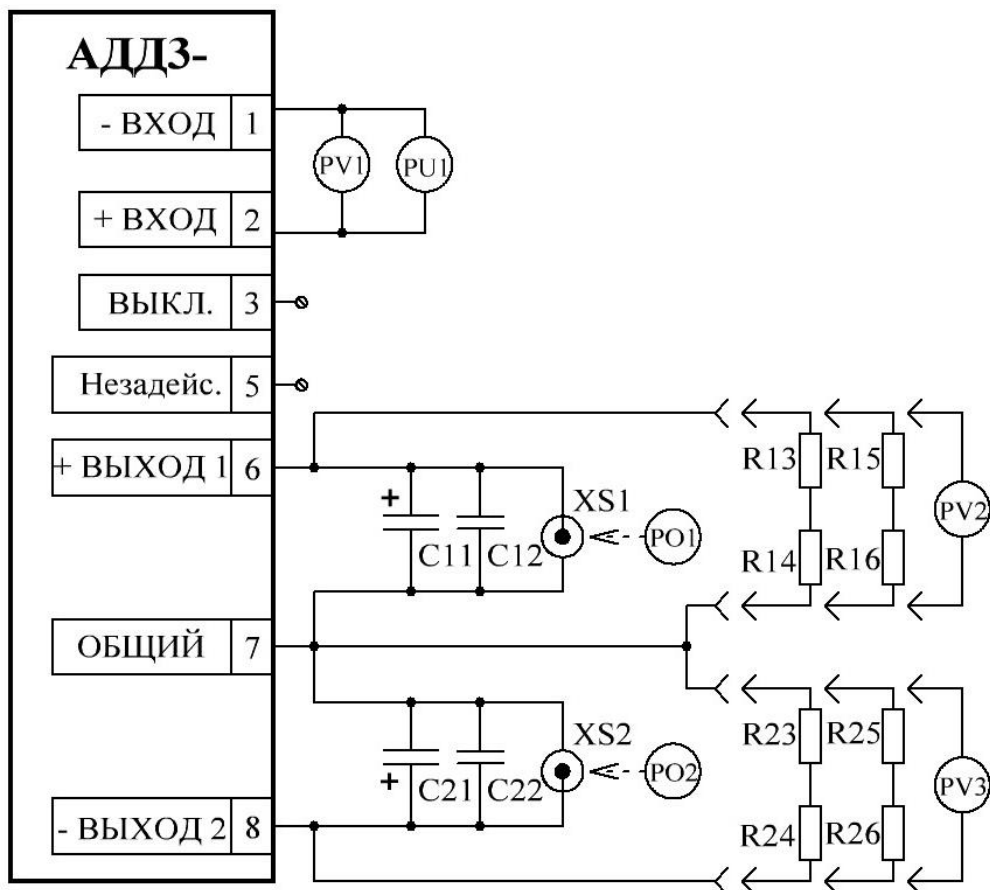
АДДЗ-

| - ВХОД | 1 |
|---|---|
| + ВХОД | 2 |
| ВЫКЛ. | 3 |
| Незадейс. | 5 |
| + ВЫХОД 1 | 6 |
| ОБЩИЙ | 7 |
| - ВЫХОД 2 | 8 |

PV1
PU1

+
C11
C12
XS1
PO1

R13
R15
R14
R16
PV2

+
C21
C22
XS2
PO2

R23
R25
R24
R26
PV3